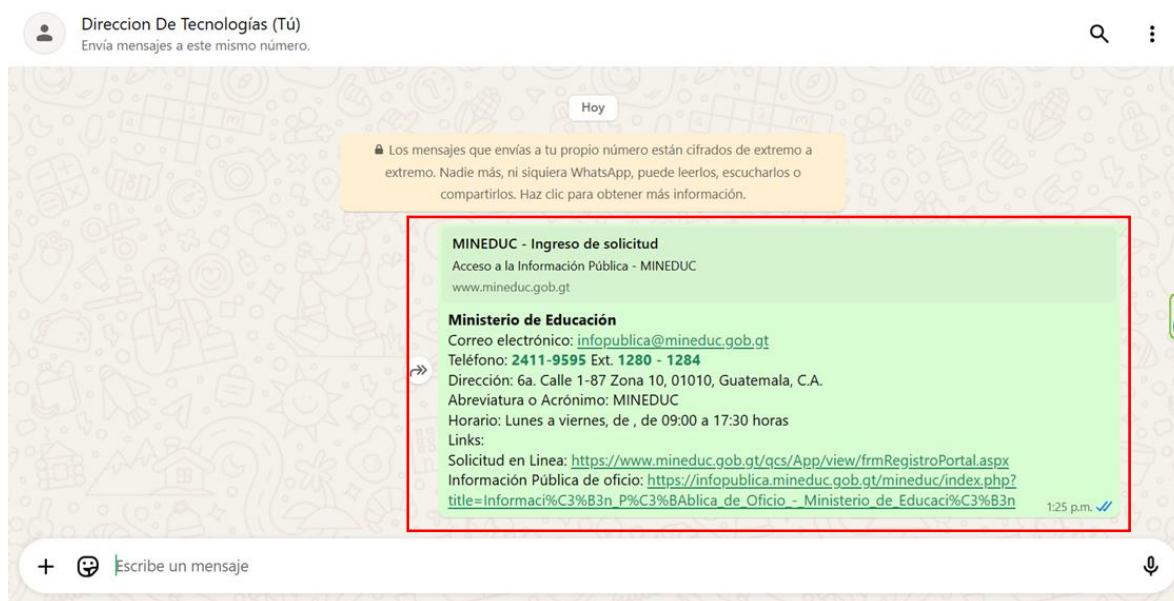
Direccion De Tecnologías (Tú)
Envía mensajes a este mismo número.

Hoy

Los mensajes que envías a tu propio número están cifrados de extremo a extremo. Nadie más, ni siquiera WhatsApp, puede leerlos, escucharlos o compartirlos. Haz clic para obtener más información.

MINEDUC - Ingreso de solicitud
Acceso a la Información Pública - MINEDUC
www.mineduc.gob.gt

Ministerio de Educación
Correo electrónico: infopublica@mineduc.gob.gt
Teléfono: 2411-9595 Ext. 1280 - 1284
Dirección: 6a. Calle 1-87 Zona 10, 01010, Guatemala, C.A.
Abreviatura o Acrónimo: MINEDUC
Horario: Lunes a viernes, de , de 09:00 a 17:30 horas
Links:
Solicitud en Linea: https://www.mineduc.gob.gt/qcs/App/view/frmRegistroPortal.aspx
Información Pública de oficio: https://infopublica.mineduc.gob.gt/mineduc/index.php?title=Informaci%C3%B3n_P%C3%BAblica_de_Oficio_-_Ministerio_de_Educaci%C3%B3n
1:25 p.m.

Escribe un mensaje